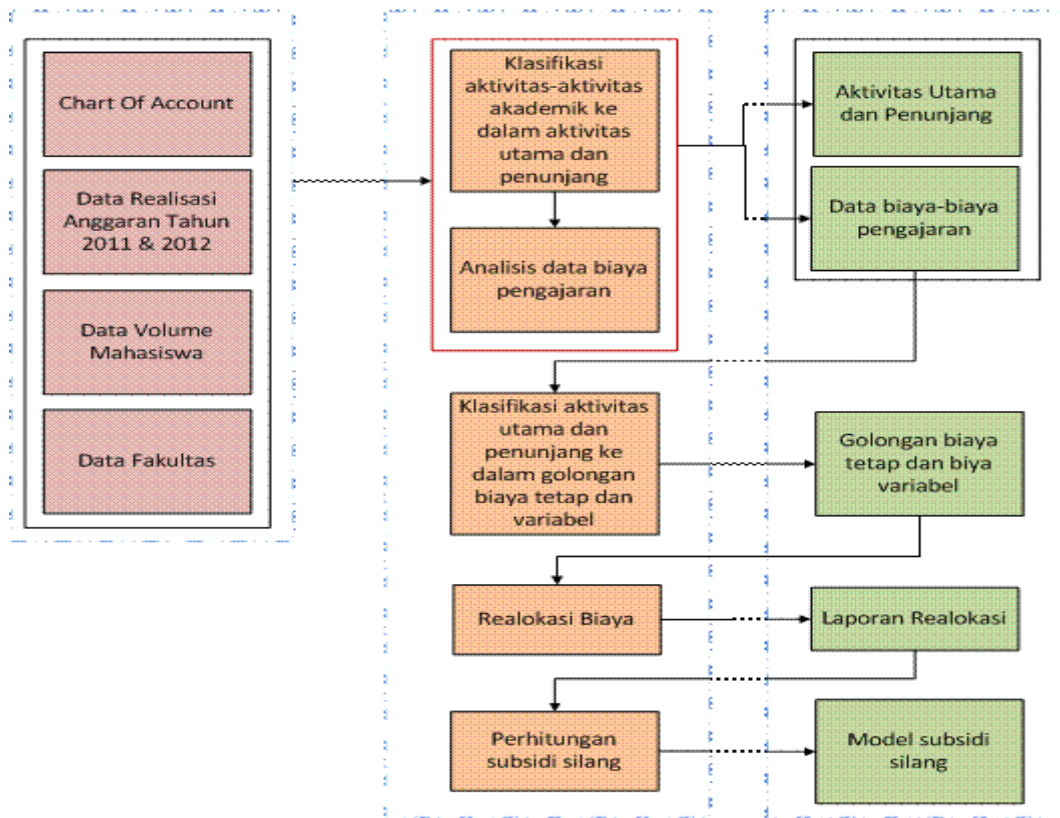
Chart Of Account

Data Realisasi Anggaran Tahun 2011 & 2012

Data Volume Mahasiswa

Data Fakultas

Klasifikasi aktivitas-aktivitas akademik ke dalam aktivitas utama dan penunjang

Analisis data biaya pengajaran

Aktivitas Utama dan Penunjang

Data biaya-biaya pengajaran

Klasifikasi aktivitas utama dan penunjang ke dalam golongan biaya tetap dan variabel

Golongan biaya tetap dan biya variabel

Realokasi Biaya

Laporan Realokasi

Perhitungan subsidi silang

Model subsidi silang